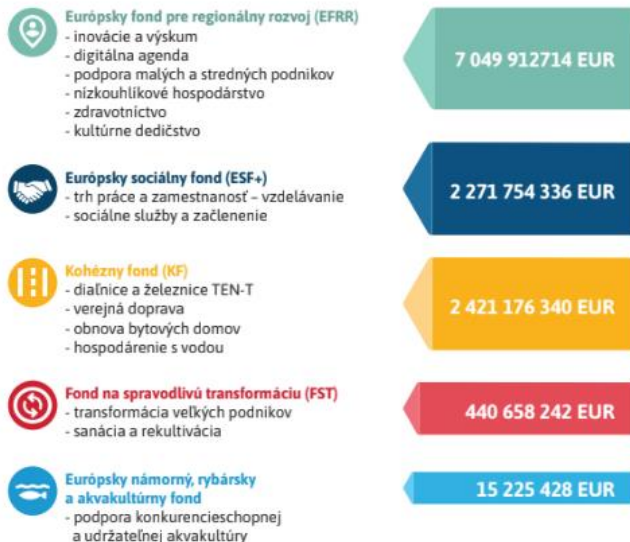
Európsky fond pre regionálny rozvoj (EFRR)
- inovácie a výskum
- digitálna agenda
- podpora malých a stredných podnikov
- nízkouhlíkové hospodárstvo
- zdravotníctvo
- kultúrne dedičstvo

7 049 912714 EUR

Európsky sociálny fond (ESF+)
- trh práce a zamestnanosť – vzdelávanie
- sociálne služby a začlenenie

2 271 754 336 EUR

Kohézny fond (KF)
- diaľnice a železnice TEN-T
- verejná doprava
- obnova bytových domov
- hospodárenie s vodou

2 421 176 340 EUR

Fond na spravodlivú transformáciu (FST)
- transformácia veľkých podnikov
- sanácia a rekultivácia

440 658 242 EUR

Európsky námorný, rybársky a akvakultúrny fond
- podpora konkurencieschopnej a udržateľnej akvakultúry

15 225 428 EUR